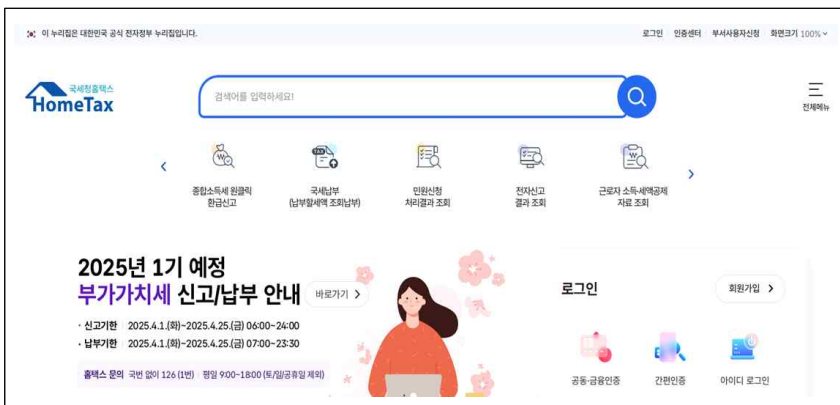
이 누리집은 대한민국 공식 전자정부 누리집입니다.

로그인 인증센터 부서사용자신청 화면크기 100%

국세청홈택스
HomeTax

검색어를 입력하세요!

전체메뉴

종합소득세 원클릭 환급신고

국세납부 (납부할세액 조회납부)

민원신청 처리결과 조회

전자신고 결과 조회

근로자 소득·세액공제 자료 조회

2025년 1기 예정
부가가치세 신고/납부 안내

바로가기

· 신고기한 2025.4.1.(화)~2025.4.25.(금) 06:00~24:00
· 납부기한 2025.4.1.(화)~2025.4.25.(금) 07:00~23:30

홈택스 문의 국번 없이 126 (1번) 평일 9:00~18:00 (토/일/공휴일 제외)

로그인

회원가입

공동·금융인증

간편인증

아이디 로그인